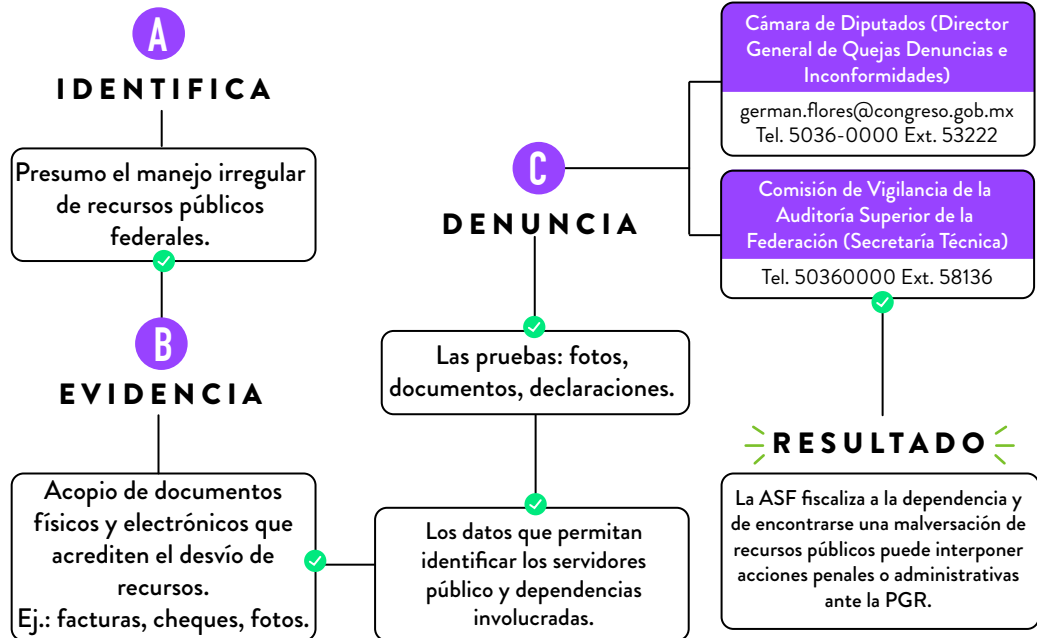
A
IDENTIFICA

Presumo el manejo irregular de recursos públicos federales.

B
EVIDENCIA

Acopio de documentos físicos y electrónicos que acrediten el desvío de recursos.
Ej.: facturas, cheques, fotos.

C
DENUNCIA

Las pruebas: fotos, documentos, declaraciones.

Los datos que permitan identificar los servidores público y dependencias involucradas.

Cámara de Diputados (Director General de Quejas Denuncias e Inconformidades)

german.flores@congreso.gob.mx
Tel. 5036-0000 Ext. 53222

Comisión de Vigilancia de la Auditoría Superior de la Federación (Secretaría Técnica)

Tel. 50360000 Ext. 58136

RESULTADO

La ASF fiscaliza a la dependencia y de encontrarse una malversación de recursos públicos puede interponer acciones penales o administrativas ante la PGR.